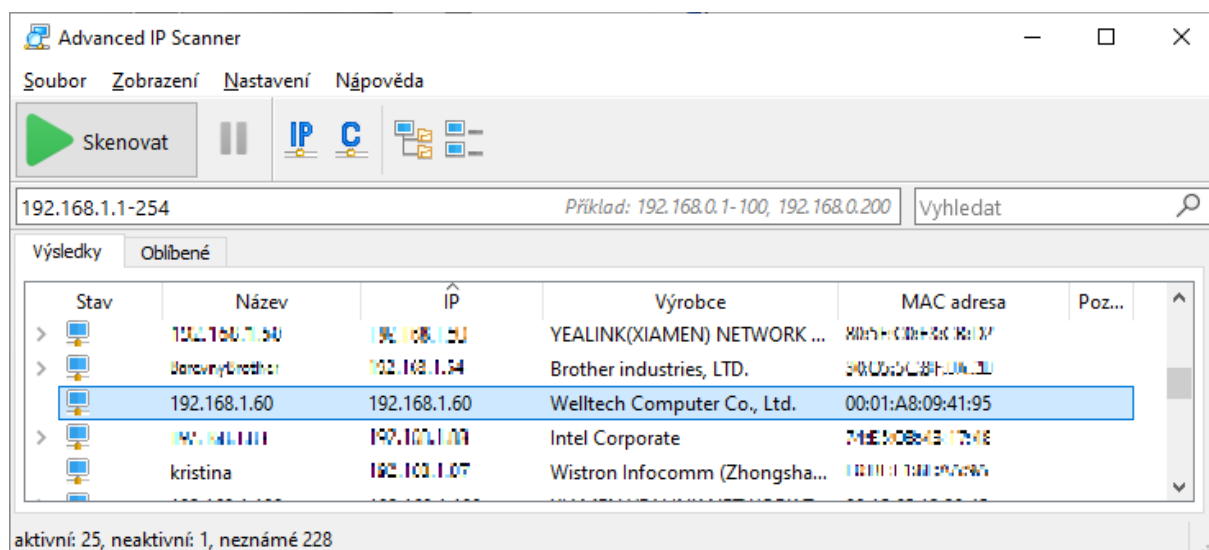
Advanced IP Scanner

Soubor Zobrazení Nastavení Nápověda

Skenovat

IP C

192.168.1.1-254

Příklad: 192.168.0.1-100, 192.168.0.200

Vyhledat

Výsledky Oblíbené

| Stav | Název | IP | Výrobce | MAC adresa | Poz... |
|---|---|---|---|---|---|
| | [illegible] | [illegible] | YEALINK(XIAMEN) NETWORK ... | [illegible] | |
| | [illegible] | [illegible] | Brother industries, LTD. | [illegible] | |
| | 192.168.1.60 | 192.168.1.60 | Welltech Computer Co., Ltd. | 00:01:A8:09:41:95 | |
| | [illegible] | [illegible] | Intel Corporate | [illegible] | |
| | kristina | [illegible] | Wistron Infocomm (Zhongsha... | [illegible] | |

aktivní: 25, neaktivní: 1, neznámé 228